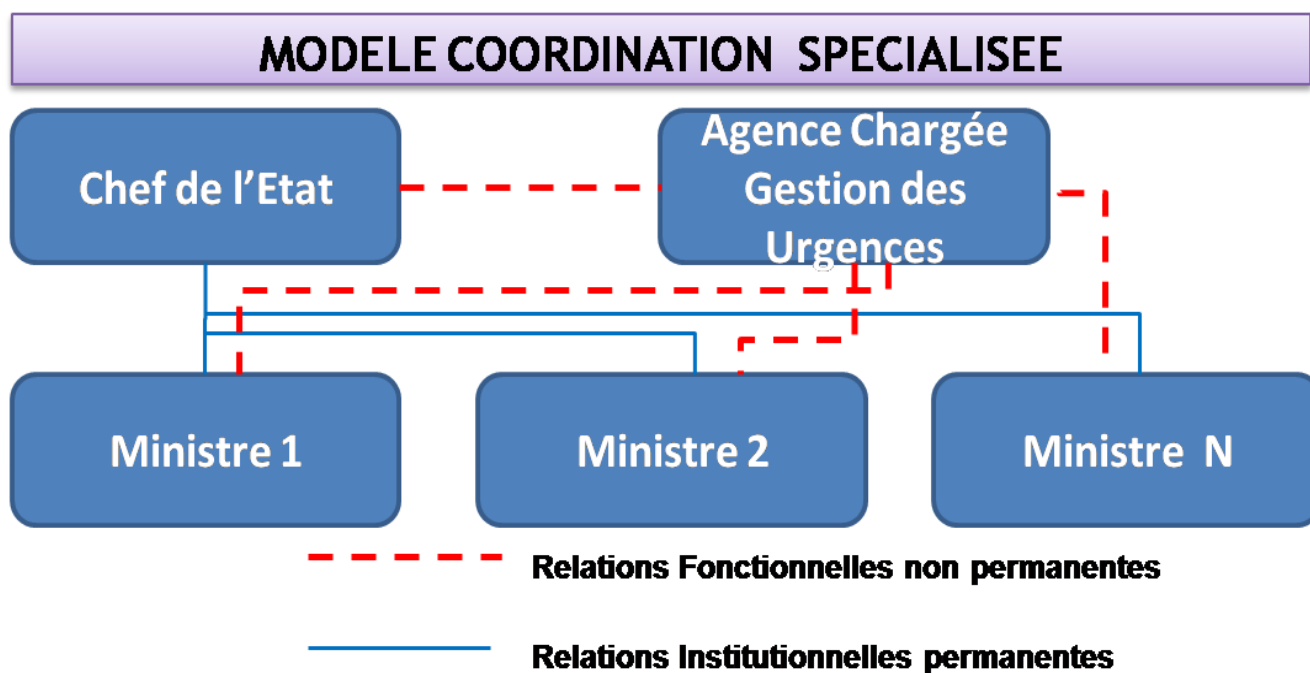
MODELE COORDINATION SPECIALISEE

Chef de l'Etat

Agence Chargée Gestion des Urgences

Ministre 1

Ministre 2

Ministre N

Relations Fonctionnelles non permanentes

Relations Institutionnelles permanentes